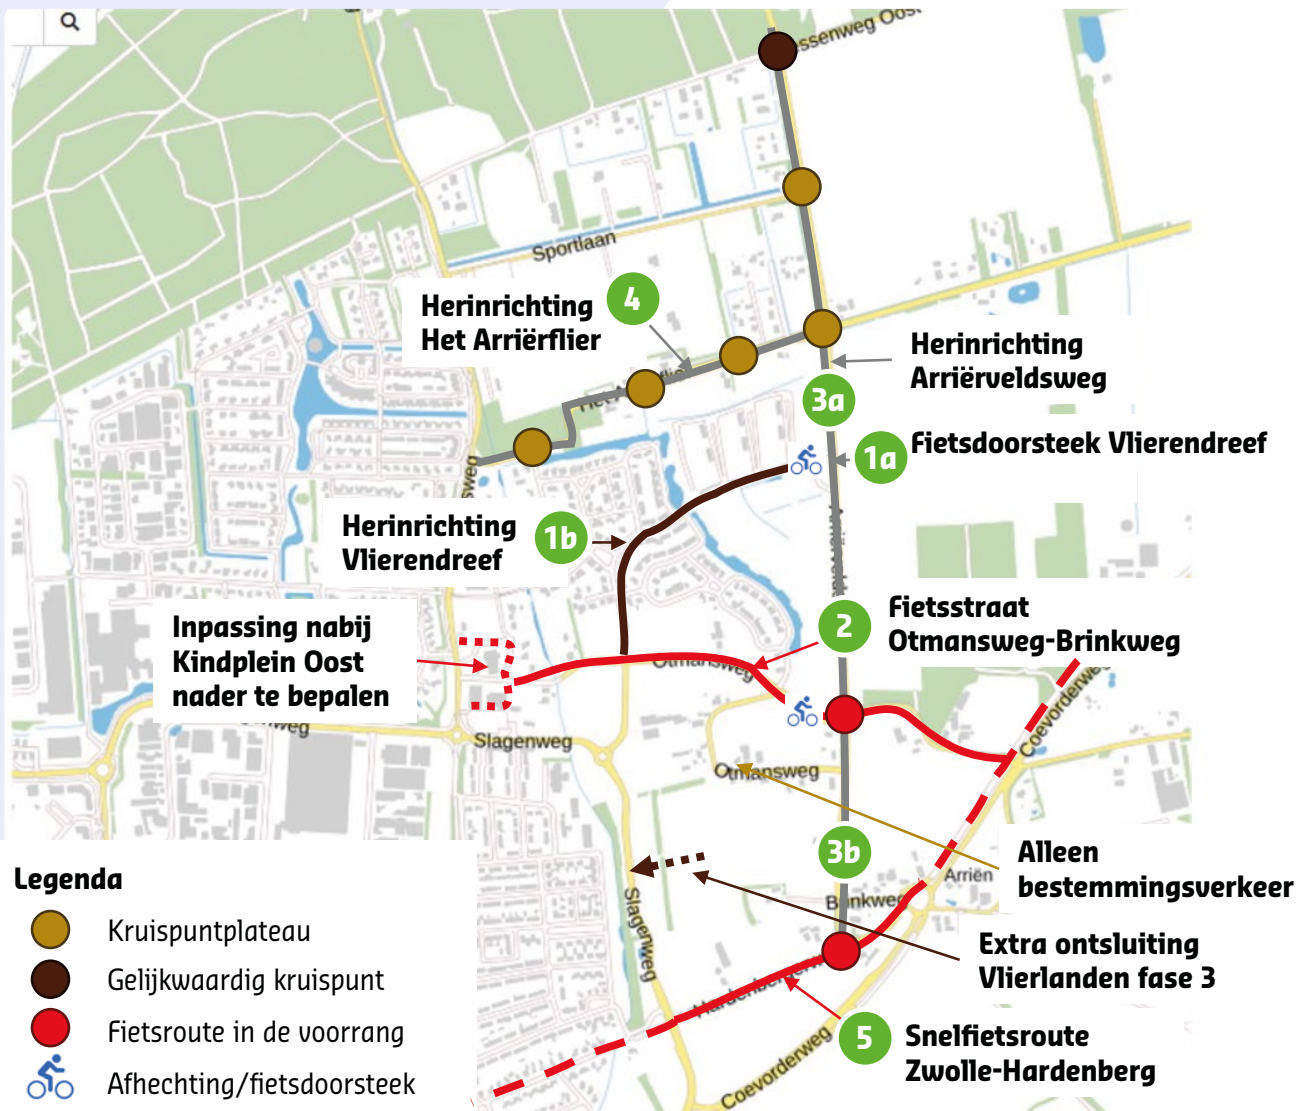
Herinrichting Het Arriërflier 4

Herinrichting Arriërveldsweg

3a

1a Fietsdoorsteek Vlierendreef

Herinrichting Vlierendreef 1b

Inpassing nabij Kindplein Oost nader te bepalen

2 Fietsstraat Otmansweg-Brinkweg

3b

Alleen bestemmingsverkeer

Extra ontsluiting Vlierlanden fase 3

5 Snelfietsroute Zwolle-Hardenberg

Sportlaan

Slagenweg

Otmansweg

Slagenweg

Coevorderweg

Coevorderweg

Arriën

Brinkweg

Hardenbergerweg

Legenda

Kruispuntplateau

Gelijkwaardig kruispunt

Fietsroute in de voorrang

Afhechting/fietsdoorsteek